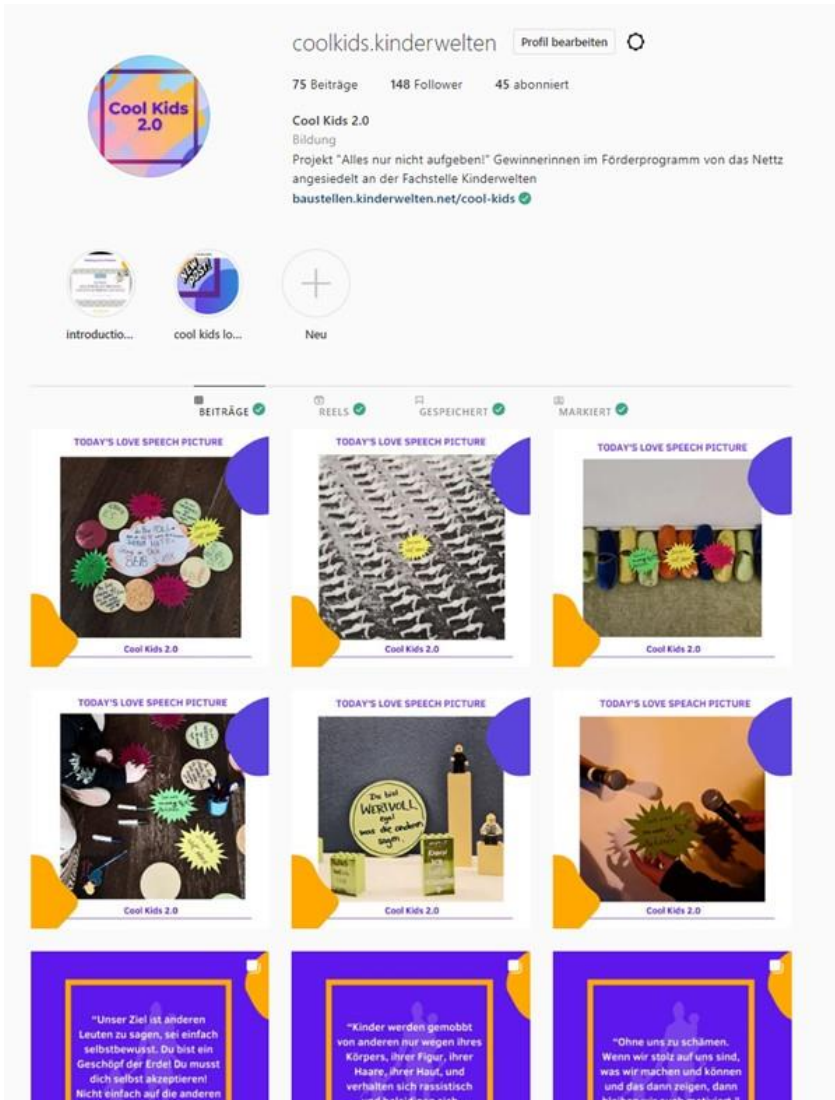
Cool Kids 2.0

coolkids.kinderwelten Profil bearbeiten

75 Beiträge 148 Follower 45 abonniert

Cool Kids 2.0
Bildung
Projekt "Alles nur nicht aufgeben!" Gewinnerinnen im Förderprogramm von das Nettz angesiedelt an der Fachstelle Kinderwelten
baustellen.kinderwelten.net/cool-kids

introductio... cool kids lo... Neu

BEITRÄGE REELS GESPEICHERT MARKIERT

TODAY'S LOVE SPEECH PICTURE
Cool Kids 2.0

TODAY'S LOVE SPEECH PICTURE
Cool Kids 2.0

TODAY'S LOVE SPEECH PICTURE
Cool Kids 2.0

TODAY'S LOVE SPEECH PICTURE
Cool Kids 2.0

TODAY'S LOVE SPEECH PICTURE
Du bist WERTVOLL, egal was die anderen sagen.
Cool Kids 2.0

TODAY'S LOVE SPEACH PICTURE
Cool Kids 2.0

"Unser Ziel ist anderen Leuten zu sagen, sei einfach selbstbewusst. Du bist ein Geschöpf der Erde! Du musst dich selbst akzeptieren! Nicht einfach auf die anderen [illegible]

"Kinder werden gemobbt von anderen nur wegen ihres Körpers, ihrer Figur, ihrer Haare, ihrer Haut, und verhalten sich rassistisch und beleidigen sich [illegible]

"Ohne uns zu schämen. Wenn wir stolz auf uns sind, was wir machen und können und das dann zeigen, dann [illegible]